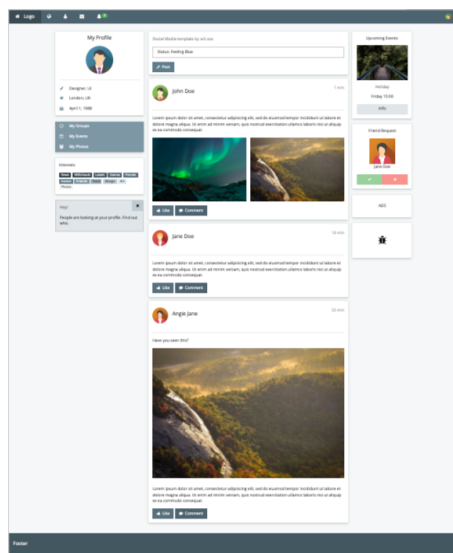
Logo

My Profile

Designer, UI

London, UK

April 1, 1988

My Groups

My Events

My Photos

Interests

News W3Schools Labels Games Friends Games Friends Food Design Art Photos

Hey!

People are looking at your profile. Find out who.

Social Media template by w3.css

Status: Feeling Blue

Post

John Doe

1 min

Lorem ipsum dolor sit amet, consectetur adipiscing elit, sed do eiusmod tempor incididunt ut labore et dolore magna aliqua. Ut enim ad minim veniam, quis nostrud exercitation ullamco laboris nisi ut aliquip ex ea commodo consequat.

Like Comment

Jane Doe

16 min

Lorem ipsum dolor sit amet, consectetur adipiscing elit, sed do eiusmod tempor incididunt ut labore et dolore magna aliqua. Ut enim ad minim veniam, quis nostrud exercitation ullamco laboris nisi ut aliquip ex ea commodo consequat.

Like Comment

Angie Jane

32 min

Have you seen this?

Lorem ipsum dolor sit amet, consectetur adipiscing elit, sed do eiusmod tempor incididunt ut labore et dolore magna aliqua. Ut enim ad minim veniam, quis nostrud exercitation ullamco laboris nisi ut aliquip ex ea commodo consequat.

Like Comment

Upcoming Events:

Holiday

Friday 15:00

Info

Friend Request

Jane Doe

ADS

Footer